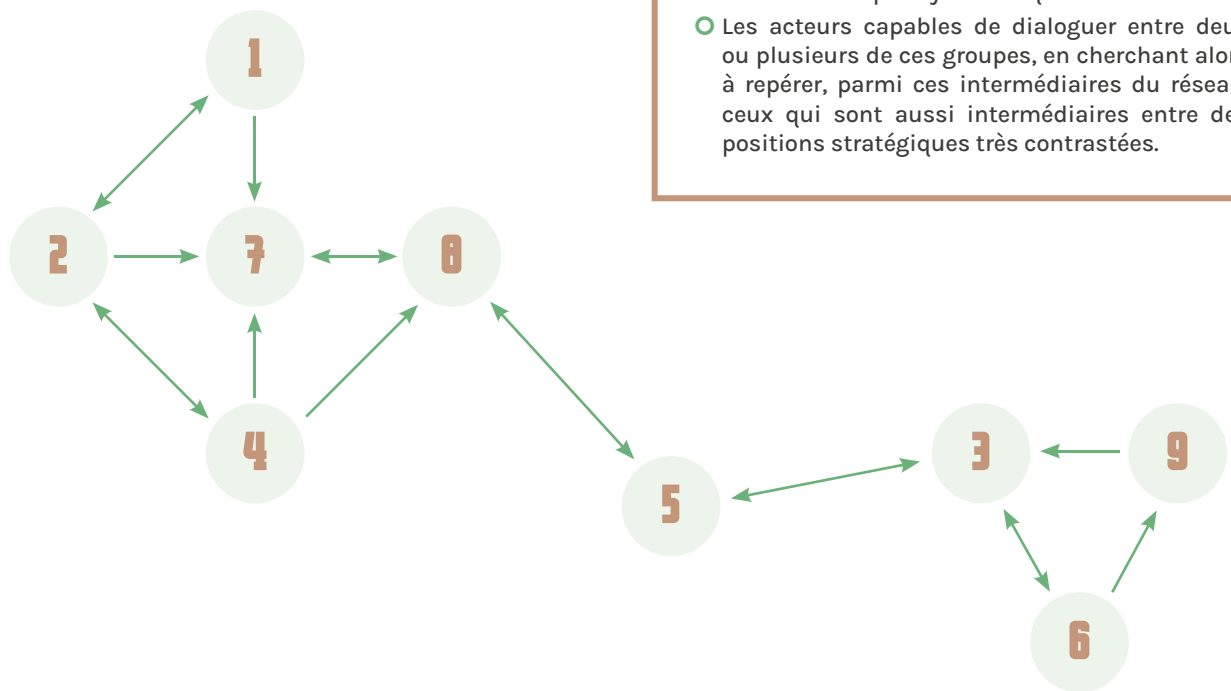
Les acteurs capables de dialoguer entre deu ou plusieurs de ces groupes, en cherchant alor à repérer, parmi ces intermédiaires du résea ceux qui sont aussi intermédiaires entre de positions stratégiques très contrastées.

1

2

7

8

4

5

3

9

6